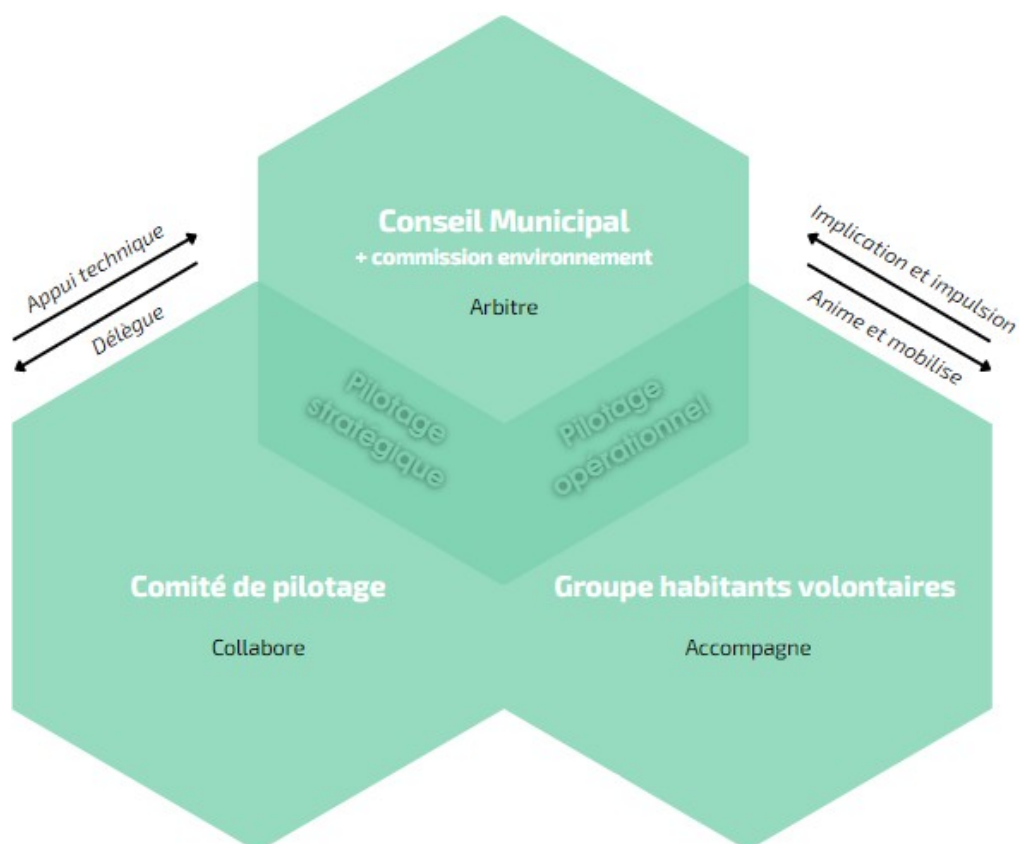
Conseil Municipal
+ commission environnement

Arbitre

Appui technique

Délègue

Implication et impulsion

Anime et mobilise

Pilotage stratégique

Pilotage opérationnel

Comité de pilotage

Collabore

Groupe habitants volontaires

Accompagne